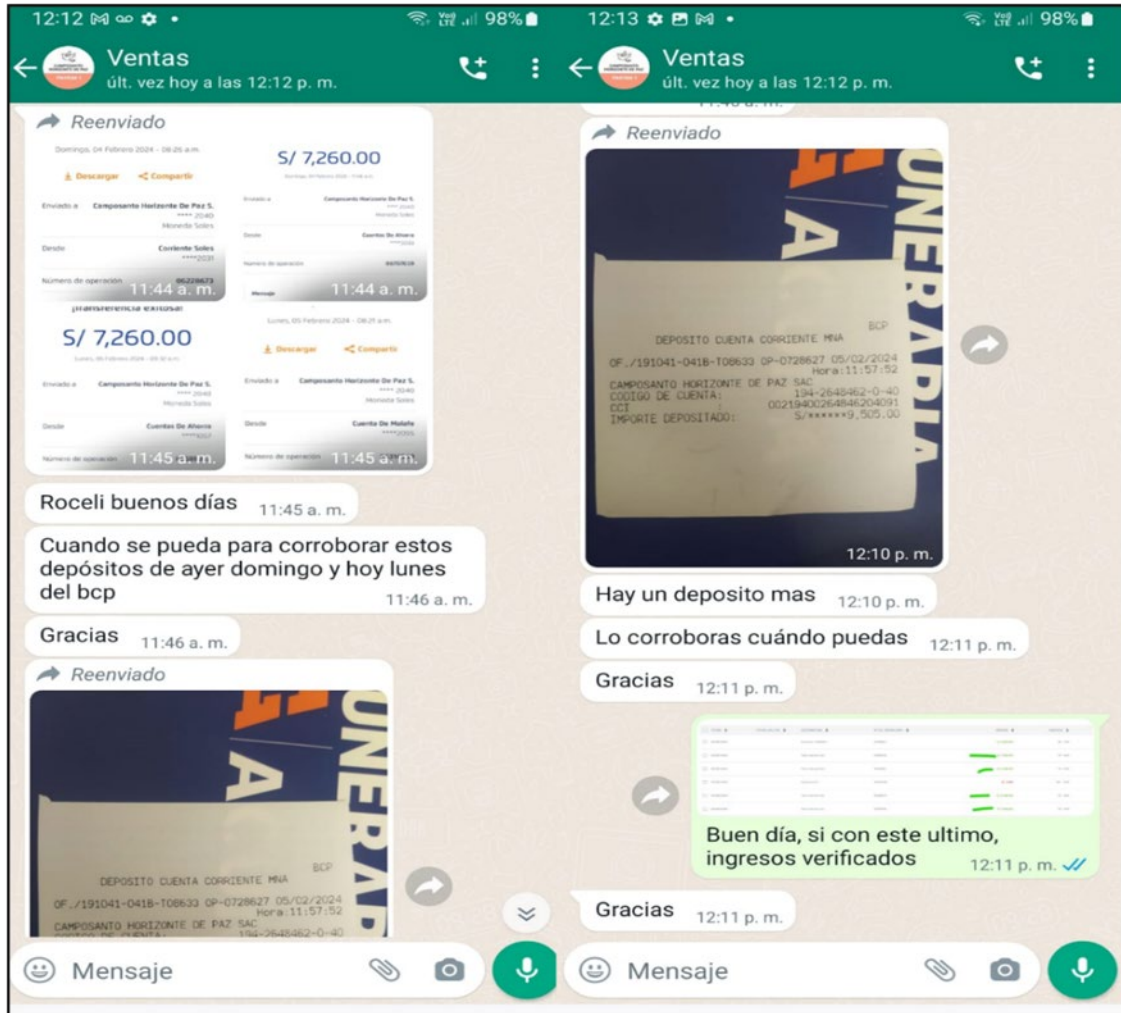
12:12 98%

Ventas
últ. vez hoy a las 12:12 p. m.

Reenviado

Domingo, 04 Febrero 2024 - 08:26 a.m.

Descargar Compartir

Enviado a Camposanto Horizonte De Paz S. ****2040 Moneda Soles

Desde Corriente Soles ****2030

Número de operación 06228673

11:44 a. m.

S/ 7,260.00

Enviado a Camposanto Horizonte De Paz S. ****2040 Moneda Soles

Desde Cuentas De Ahorro

Número de operación

Mensaje

11:44 a. m.

¡Transferencia exitosa!

S/ 7,260.00

Lunes, 05 Febrero 2024

Enviado a Camposanto Horizonte De Paz S. ****2040 Moneda Soles

Desde Cuentas De Ahorro

Número de operación

11:45 a. m.

Lunes, 05 Febrero 2024 - 08:21 a.m.

Descargar Compartir

Enviado a Camposanto Horizonte De Paz S. ****2040 Moneda Soles

Desde Cuenta De Mañana

Número de operación

11:45 a. m.

Roceli buenos días 11:45 a. m.

Cuando se pueda para corroborar estos depósitos de ayer domingo y hoy lunes del bcp 11:46 a. m.

Gracias 11:46 a. m.

Reenviado

UNERARIA

BCP
DEPOSITO CUENTA CORRIENTE MNA
OF./191041-0418-T08633 OP-0728627 05/02/2024
Hora:11:57:52
CAMPOSANTO HORIZONTE DE PAZ SAC
CODIGO DE CUENTA: 194-2648462-0-40

Mensaje

12:13 98%

Ventas
últ. vez hoy a las 12:12 p. m.

Reenviado

UNERARIA

BCP
DEPOSITO CUENTA CORRIENTE MNA
OF./191041-0418-T08633 OP-0728627 05/02/2024
Hora:11:57:52
CAMPOSANTO HORIZONTE DE PAZ SAC
CODIGO DE CUENTA: 194-2648462-0-40
CCI 00219400264846204091
IMPORTE DEPOSITADO: S/******9,505.00

12:10 p. m.

Hay un deposito mas 12:10 p. m.

Lo corroboras cuándo puedas 12:11 p. m.

Gracias 12:11 p. m.

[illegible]

Buen día, si con este ultimo, ingresos verificados 12:11 p. m.

Gracias 12:11 p. m.

Mensaje